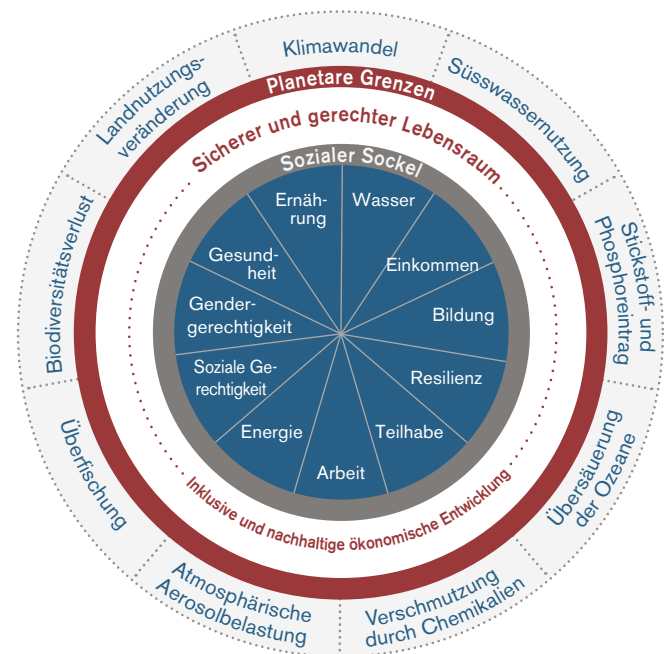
Klimawandel
Süsswassernutzung
Stickstoff- und Phosphoreintrag
Übersäuerung der Ozeane
Verschmutzung durch Chemikalien
Atmosphärische Aerosolbelastung
Überfischung
Biodiversitätsverlust
Landnutzungsveränderung

Planetare Grenzen
Sicherer und gerechter Lebensraum
Sozialer Sockel

Wasser
Einkommen
Bildung
Resilienz
Teilhabe
Arbeit
Energie
Soziale Gerechtigkeit
Gendergerechtigkeit
Gesundheit
Ernährung

Inklusive und nachhaltige ökonomische Entwicklung